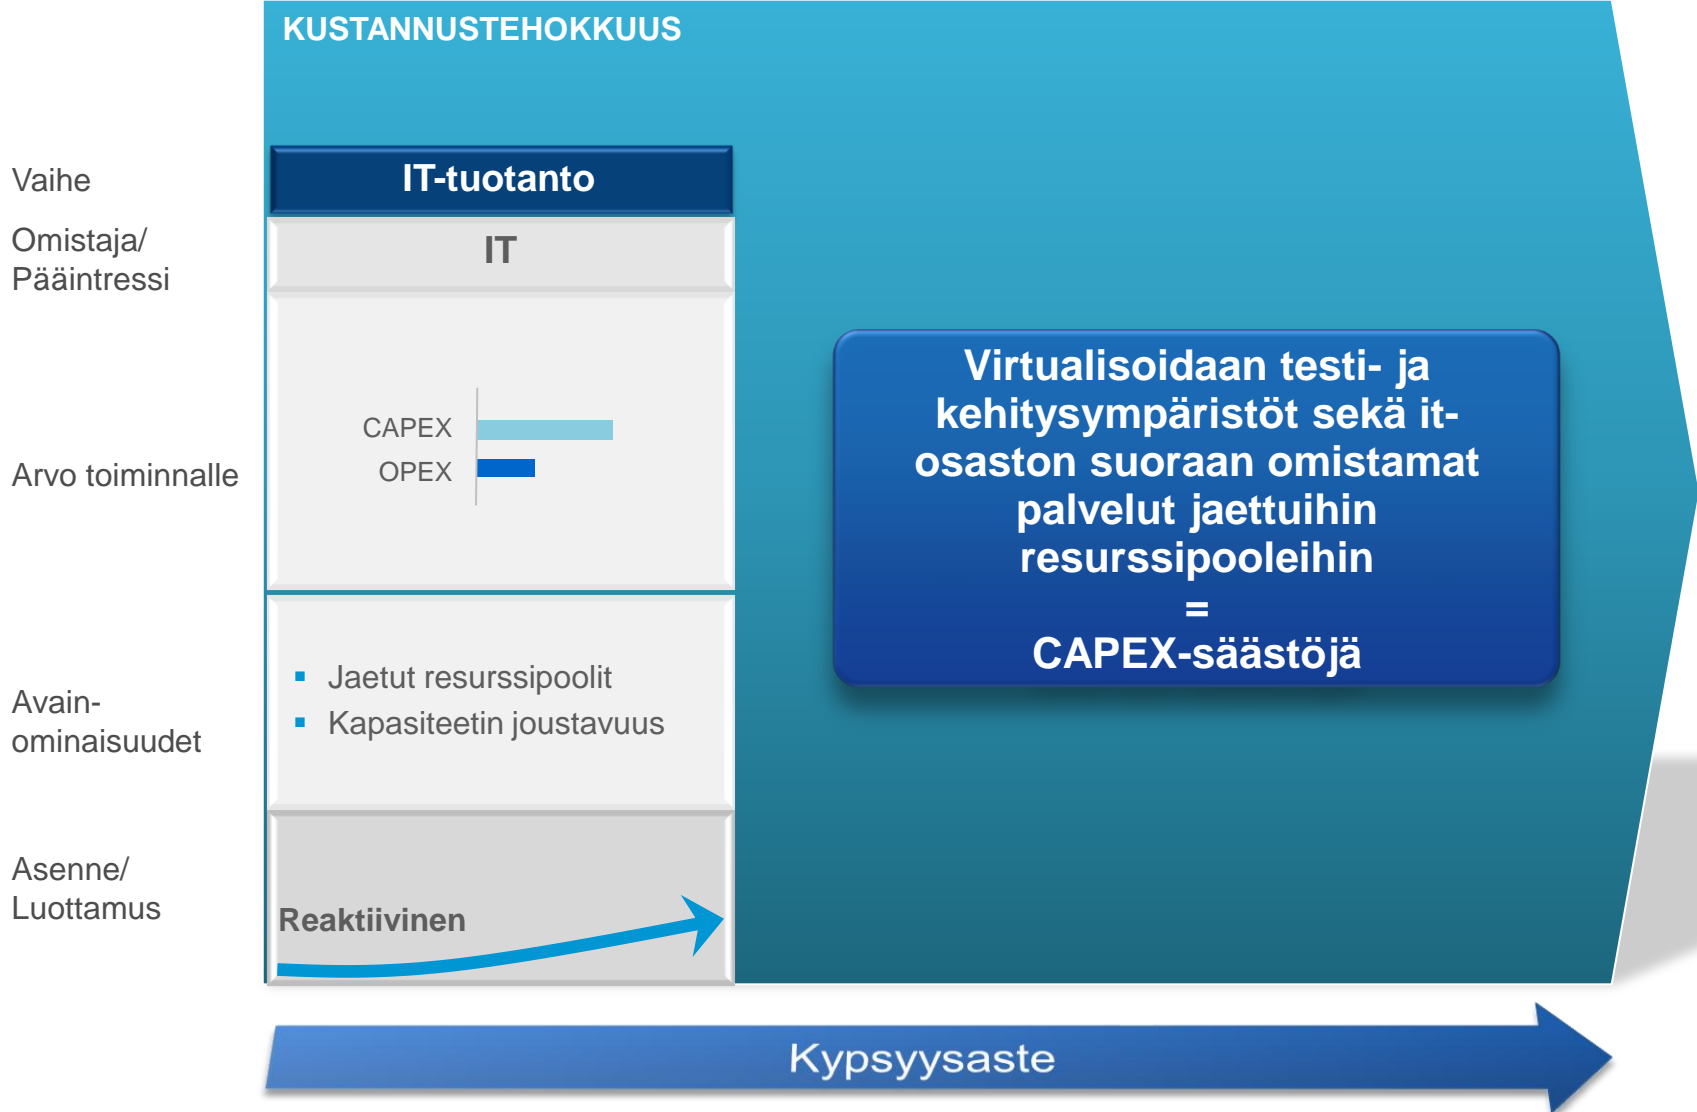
KUSTANNUSTEHOKKUUS

Vaihe

Omistaja/ Pääintressi

Arvo toiminnalle

Avain-ominaisuudet

Asenne/ Luottamus

IT-tuotanto

IT

CAPEX

OPEX

- Jaetut resurssipoolit
- Kapasiteetin joustavuus

Reaktiivinen

Virtualisoidaan testi- ja kehitysympäristöt sekä it-osaston suoraan omistamat palvelut jaettuihin resurssipooleihin
=
CAPEX-säästöjä

Kypsyysaste